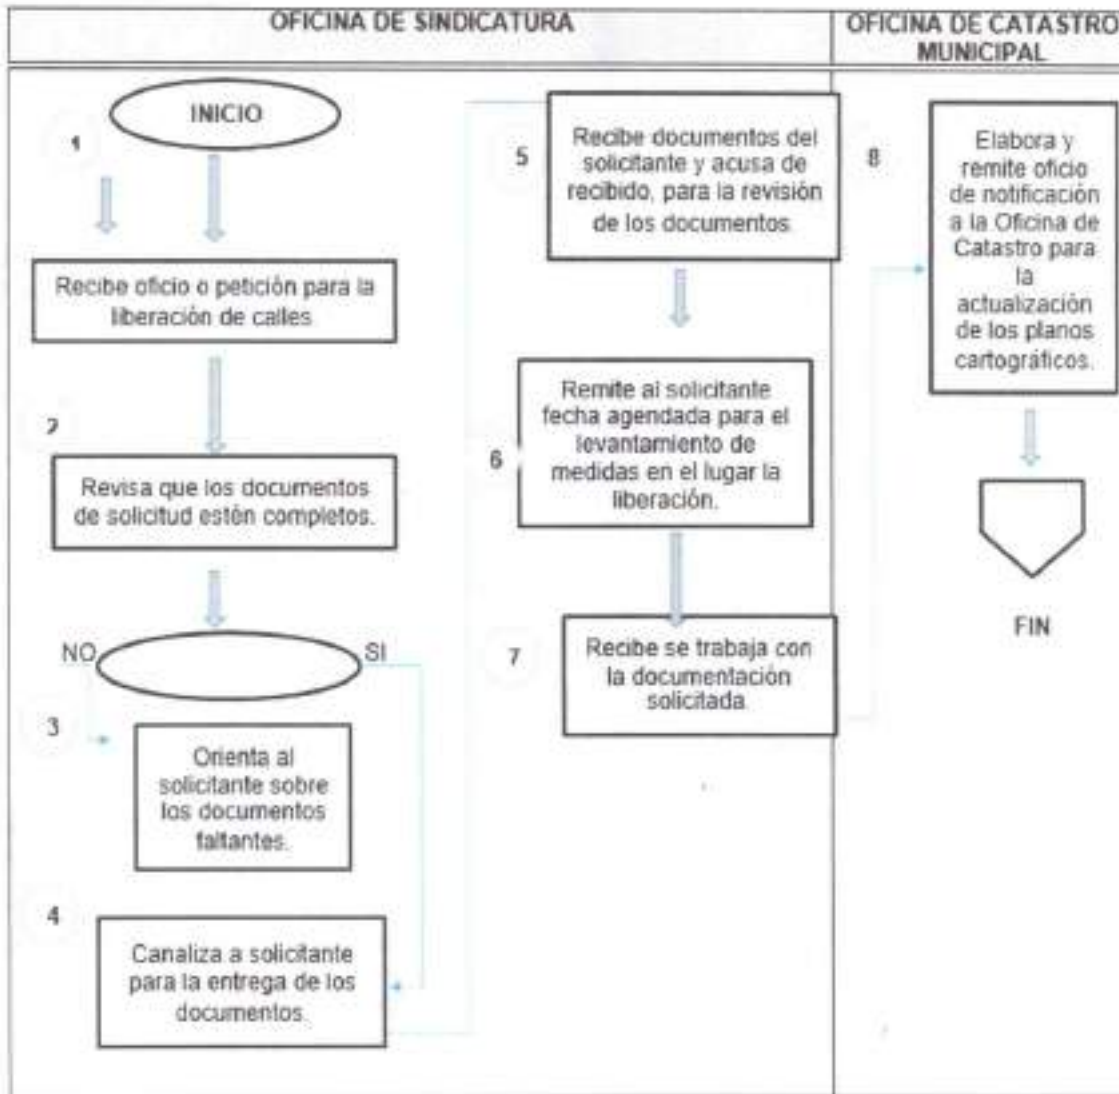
| OFICINA DE SINDICATURA | OFICINA DE CATASTRO MUNICIPAL |
|---|---|

INICIO

1

Recibe oficio o petición para la liberación de calles.

2

Revisa que los documentos de solicitud estén completos.

NO

SI

3

Orienta al solicitante sobre los documentos faltantes.

4

Canaliza a solicitante para la entrega de los documentos.

5

Recibe documentos del solicitante y acusa de recibido, para la revisión de los documentos.

6

Remite al solicitante fecha agendada para el levantamiento de medidas en el lugar la liberación.

7

Recibe se trabaja con la documentación solicitada.

8

Elabora y remite oficio de notificación a la Oficina de Catastro para la actualización de los planos cartográficos.

FIN